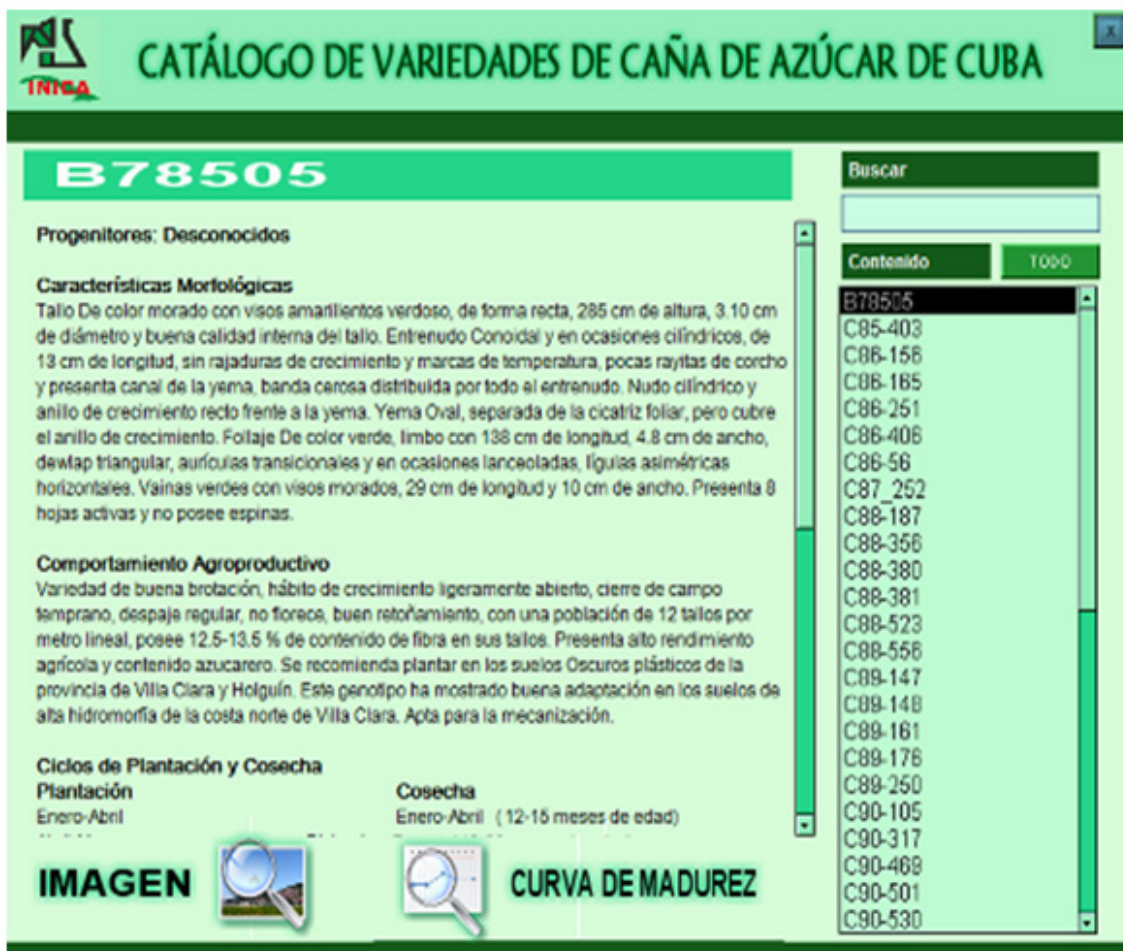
INICA

CATÁLOGO DE VARIEDADES DE CAÑA DE AZÚCAR DE CUBA

X

B78505

Progenitores: Desconocidos

Características Morfológicas
Tallo De color morado con visos amarillentos verdoso, de forma recta, 285 cm de altura, 3.10 cm de diámetro y buena calidad interna del tallo. Entrenudo Conoidal y en ocasiones cilíndricos, de 13 cm de longitud, sin rajaduras de crecimiento y marcas de temperatura, pocas rayitas de corcho y presenta canal de la yema, banda cerosa distribuida por todo el entrenudo. Nudo cilíndrico y anillo de crecimiento recto frente a la yema. Yema Oval, separada de la cicatriz foliar, pero cubre el anillo de crecimiento. Follaje De color verde, limbo con 138 cm de longitud, 4.8 cm de ancho, dewlap triangular, aurículas transicionales y en ocasiones lanceoladas, lígulas asimétricas horizontales. Vainas verdes con visos morados, 29 cm de longitud y 10 cm de ancho. Presenta 8 hojas activas y no posee espinas.

Comportamiento Agroproductivo
Variedad de buena brotación, hábito de crecimiento ligeramente abierto, cierre de campo temprano, despaje regular, no florece, buen retoñamiento, con una población de 12 tallos por metro lineal, posee 12.5-13.5 % de contenido de fibra en sus tallos. Presenta alto rendimiento agrícola y contenido azucarero. Se recomienda plantar en los suelos Oscuros plásticos de la provincia de Villa Clara y Holguín. Este genotipo ha mostrado buena adaptación en los suelos de alta hidromorfía de la costa norte de Villa Clara. Apta para la mecanización.

Ciclos de Plantación y Cosecha

| Plantación | Cosecha |
|---|---|
| Enero-Abril | Enero-Abril (12-15 meses de edad) |
| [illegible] | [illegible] |

IMAGEN

CURVA DE MADUREZ

Buscar

Contenido

TODO

B78505
C85-403
C86-156
C86-165
C86-251
C86-406
C86-56
C87_252
C88-187
C88-356
C88-380
C88-381
C88-523
C88-556
C89-147
C89-148
C89-161
C89-176
C89-250
C90-105
C90-317
C90-469
C90-501
C90-530